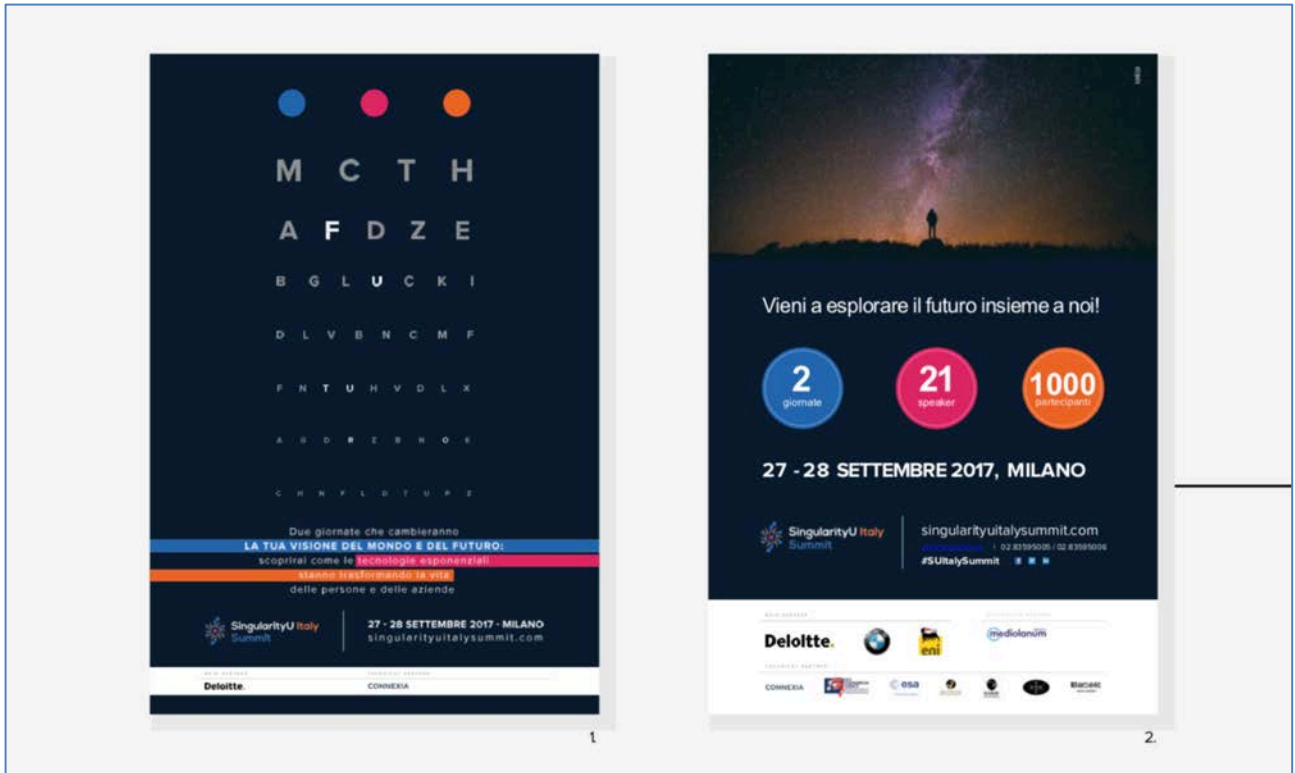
M C T H

A F D Z E

B G L U C K I

D L V B N C M F

F N T U H V D L X

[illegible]

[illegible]

Due giornate che cambieranno
LA TUA VISIONE DEL MONDO E DEL FUTURO:
scoprirai come le tecnologie esponenziali
stanno trasformando la vita
delle persone e delle aziende

SingularityU Italy Summit

27 - 28 SETTEMBRE 2017 - MILANO
singularityuitalysummit.com

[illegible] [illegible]
Deloitte. CONNEXIA

1.

Vieni a esplorare il futuro insieme a noi!

2 giornate

21 speaker

1000 partecipanti

27 - 28 SETTEMBRE 2017, MILANO

SingularityU Italy Summit

singularityuitalysummit.com
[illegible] | 02 83595005 / 02 83595006
#SUItalySummit

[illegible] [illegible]
Deloitte. eni mediolanum
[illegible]
CONNEXIA esa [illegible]

2.